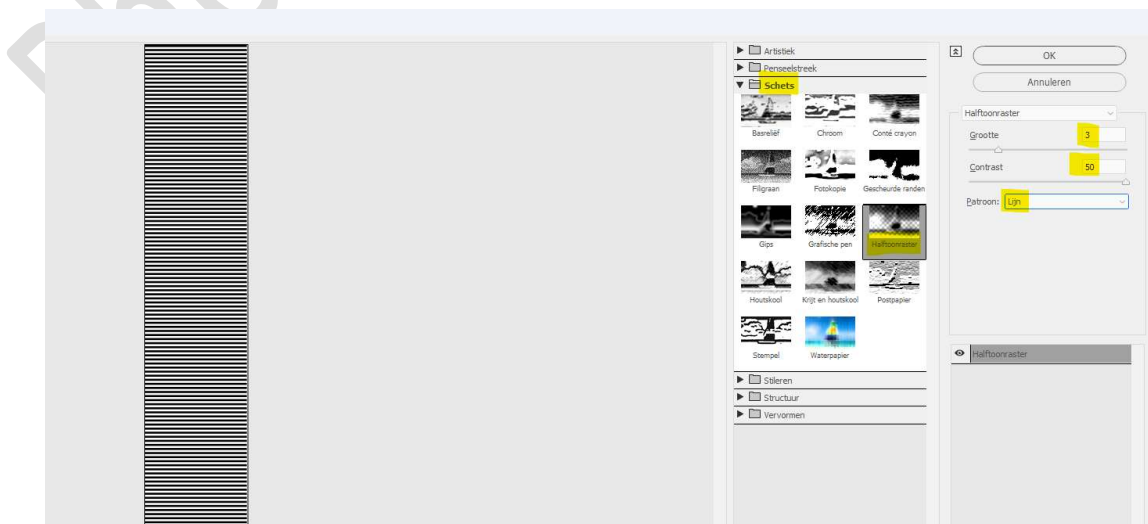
Artistiek
Penseelstreek
Schets
Basreliëf
Chroom
Conté crayon
Filigraan
Fotokopie
Gescheurde randen
Gips
Grafische pen
Halftoonraster
Houtskool
Krijt en houtskool
Postpapier
Stempel
Waterpapier
Stileren
Structuur
Vervormen

OK
Annuleren
Halftoonraster
Grootte 3
Contrast 50
Patroon: Lijn
Halftoonraster